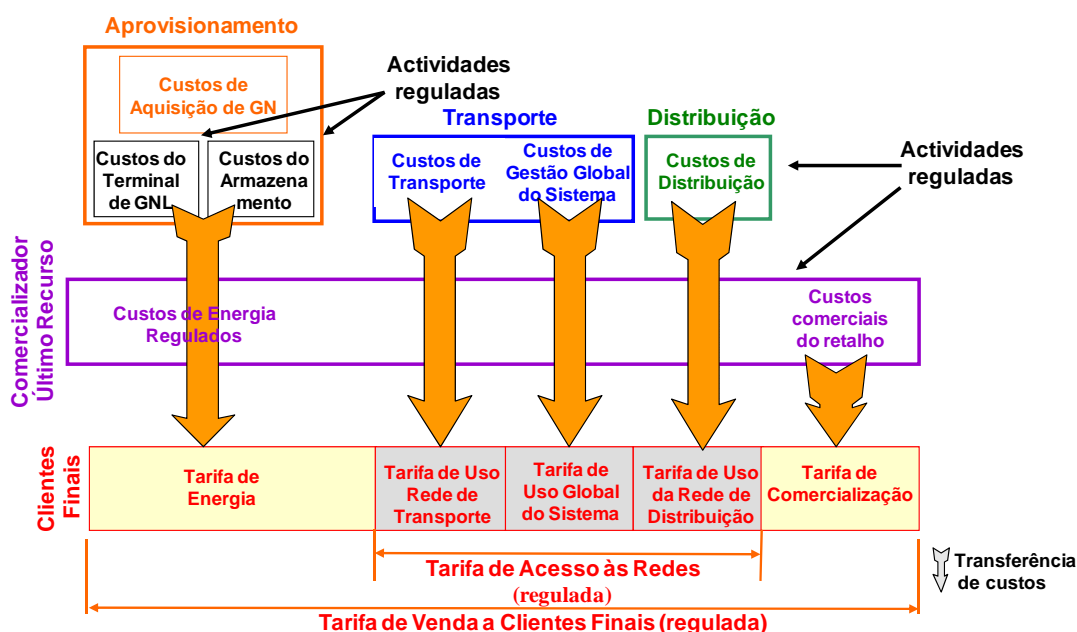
Aprovisionamento

Custos de Aquisição de GN

Custos do Terminal de GNL

Custos do Armazenamento

Actividades reguladas

Transporte

Custos de Transporte

Custos de Gestão Global do Sistema

Distribuição

Custos de Distribuição

Actividades reguladas

Comercializador Último Recurso

Custos de Energia Regulados

Custos comerciais do retalho

Clientes Finais

| Tarifa de Energia | Tarifa de Uso Rede de Transporte | Tarifa de Uso Global do Sistema | Tarifa de Uso da Rede de Distribuição | Tarifa de Comercialização |
|---|---|---|---|---|

Tarifa de Acesso às Redes (regulada)

Transferência de custos

Tarifa de Venda a Clientes Finais (regulada)